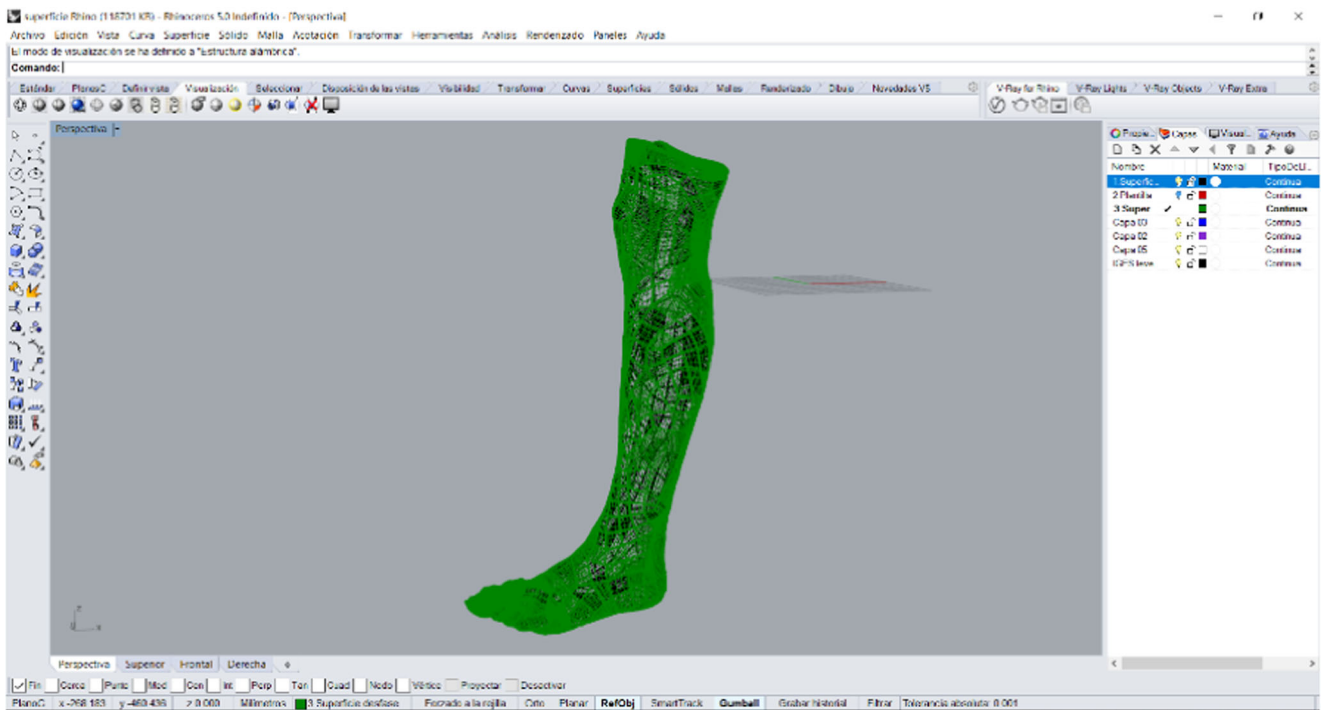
superficie Rhino (118701 KB) - Rhinoceros 5.0 Indefinido - [Perspectiva]

Archivo Edición Vista Curva Superficie Sólido Malla Acotación Transformar Herramientas Análisis Renderizado Paneles Ayuda

El modo de visualización se ha definido a "Estructura alámbrica".

Comando:

Estándar PlanosC Definir vista Visualización Seleccionar Disposición de las vistas Visibilidad Transformar Curvas Superficies Sólidos Mallas Renderizado Dibujo Novedades V5

V-Ray for Rhino V-Ray Lights V-Ray Objects V-Ray Extra

Perspectiva

Propie... Capas Visual... Ayuda

| Nombre | | Material | TipoDeLí... |
|---|---|---|---|
| 1 Superfic... | | | Continua |
| 2 Plantilla | | | Continua |
| 3 Super | ✓ | | Continua |
| Capa 03 | | | Continua |
| Capa 02 | | | Continua |
| Capa 05 | | | Continua |
| IGES leve | | | Continua |

Perspectiva Superior Frontal Derecha

Fin Cerca Punto Med Cen Int Perp Tan Cuad Nodo Vértice Proyectar Desactivar

PlanoC x -268.183 y -460.436 z 0.000 Milímetros 3 Superficie desfase Forzado a la rejilla Orto Planar RefObj SmartTrack Gumball Grabar historial Filtrar Tolerancia absoluta: 0.001